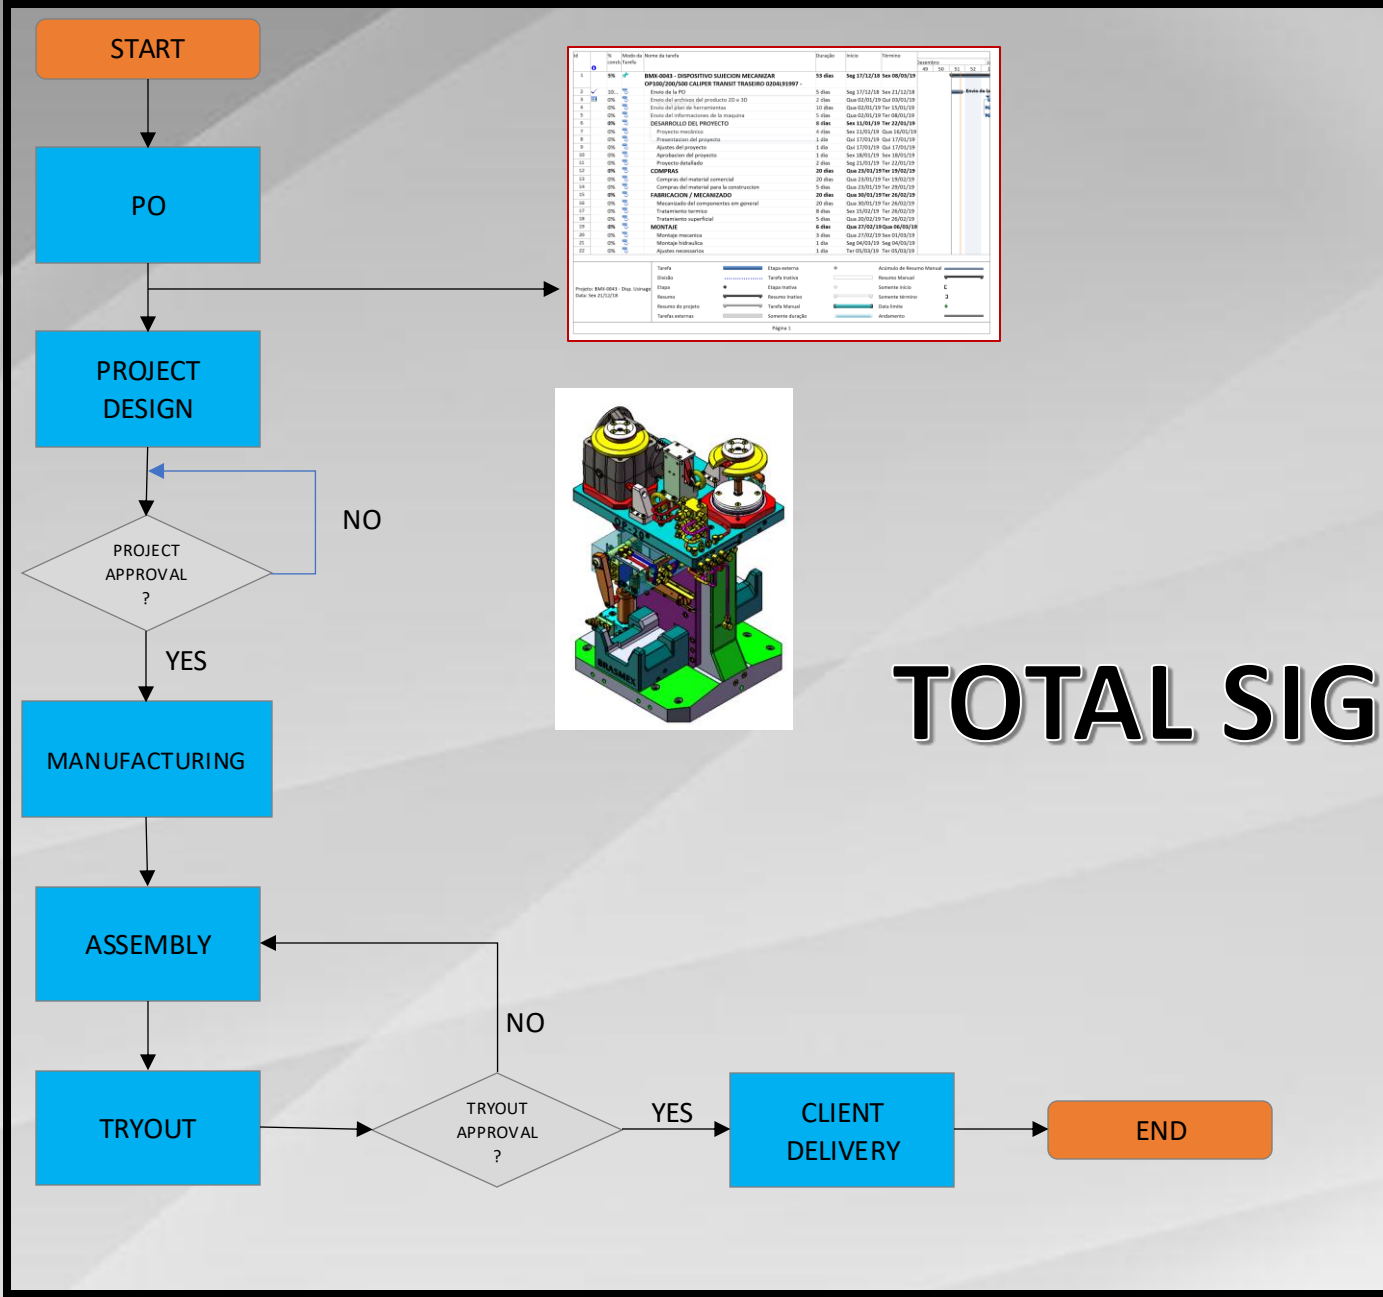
START

PO

PROJECT DESIGN

NO

PROJECT APPROVAL ?

YES

MANUFACTURING

ASSEMBLY

NO

TRYOUT

TRYOUT APPROVAL ?

YES

CLIENT DELIVERY

END

TOTAL SIG

| Id | % concl. | Modo da Tarefa | Nome da tarefa | Duração | Início | Término |
|---|---|---|---|---|---|---|
| 1 | 5% | | BMX-0043 - DISPOSITIVO SUJECION MECANIZAR OP100/200/500 CALIPER TRANSIT TRASEIRO 0204L91997 - | 53 dias | Seg 17/12/18 | Sex 08/03/19 |
| 2 | 10... | | Envio de la PO | 5 dias | Seg 17/12/18 | Sex 21/12/18 |
| 3 | 0% | | Envio del archivos del producto 2D e 3D | 2 dias | Qua 02/01/19 | Qui 03/01/19 |
| 4 | 0% | | Envio del plan de herramientas | 10 dias | Qua 02/01/19 | Ter 15/01/19 |
| 5 | 0% | | Envio del informaciones de la maquina | 5 dias | Qua 02/01/19 | Ter 08/01/19 |
| 6 | 0% | | DESARROLLO DEL PROYECTO | 8 dias | Sex 11/01/19 | Ter 22/01/19 |
| 7 | 0% | | Proyecto mecánico | 4 dias | Sex 11/01/19 | Qua 16/01/19 |
| 8 | 0% | | Presentacion del proyecto | 1 dia | Qui 17/01/19 | Qui 17/01/19 |
| 9 | 0% | | Ajustes del proyecto | 1 dia | Qui 17/01/19 | Qui 17/01/19 |
| 10 | 0% | | Aprobacion del proyecto | 1 dia | Sex 18/01/19 | Sex 18/01/19 |
| 11 | 0% | | Proyecto detallado | 2 dias | Seg 21/01/19 | Ter 22/01/19 |
| 12 | 0% | | COMPRAS | 20 dias | Qua 23/01/19 | Ter 19/02/19 |
| 13 | 0% | | Compras del material comercial | 20 dias | Qua 23/01/19 | Ter 19/02/19 |
| 14 | 0% | | Compras del material para la construccion | 5 dias | Qua 23/01/19 | Ter 29/01/19 |
| 15 | 0% | | FABRICACION / MECANIZADO | 20 dias | Qua 30/01/19 | Ter 26/02/19 |
| 16 | 0% | | Mecanizado del componentes em general | 20 dias | Qua 30/01/19 | Ter 26/02/19 |
| 17 | 0% | | Tratamiento termico | 8 dias | Sex 15/02/19 | Ter 26/02/19 |
| 18 | 0% | | Tratamiento superficial | 5 dias | Qua 20/02/19 | Ter 26/02/19 |
| 19 | 0% | | MONTAJE | 6 dias | Qua 27/02/19 | Qua 06/03/19 |
| 20 | 0% | | Montaje mecanico | 3 dias | Qua 27/02/19 | Sex 01/03/19 |
| 21 | 0% | | Montaje hidraulico | 1 dia | Seg 04/03/19 | Seg 04/03/19 |
| 22 | 0% | | Ajustes necessarios | 1 dia | Ter 05/03/19 | Ter 05/03/19 |

Dezembro 49 50 51 52
Envio de la

Projeto: BMX-0043 - Disp. Usinage Data: Sex 21/12/18
Tarefa Divisão Etapa Resumo Resumo do projeto Tarefas externas Etapa externa Tarefa inativa Etapa inativa Resumo inativo Tarefa Manual Somente duração Acúmulo de Resumo Manual Resumo Manual Somente início Somente término Data limite Andamento

Página 1

BRASMEX